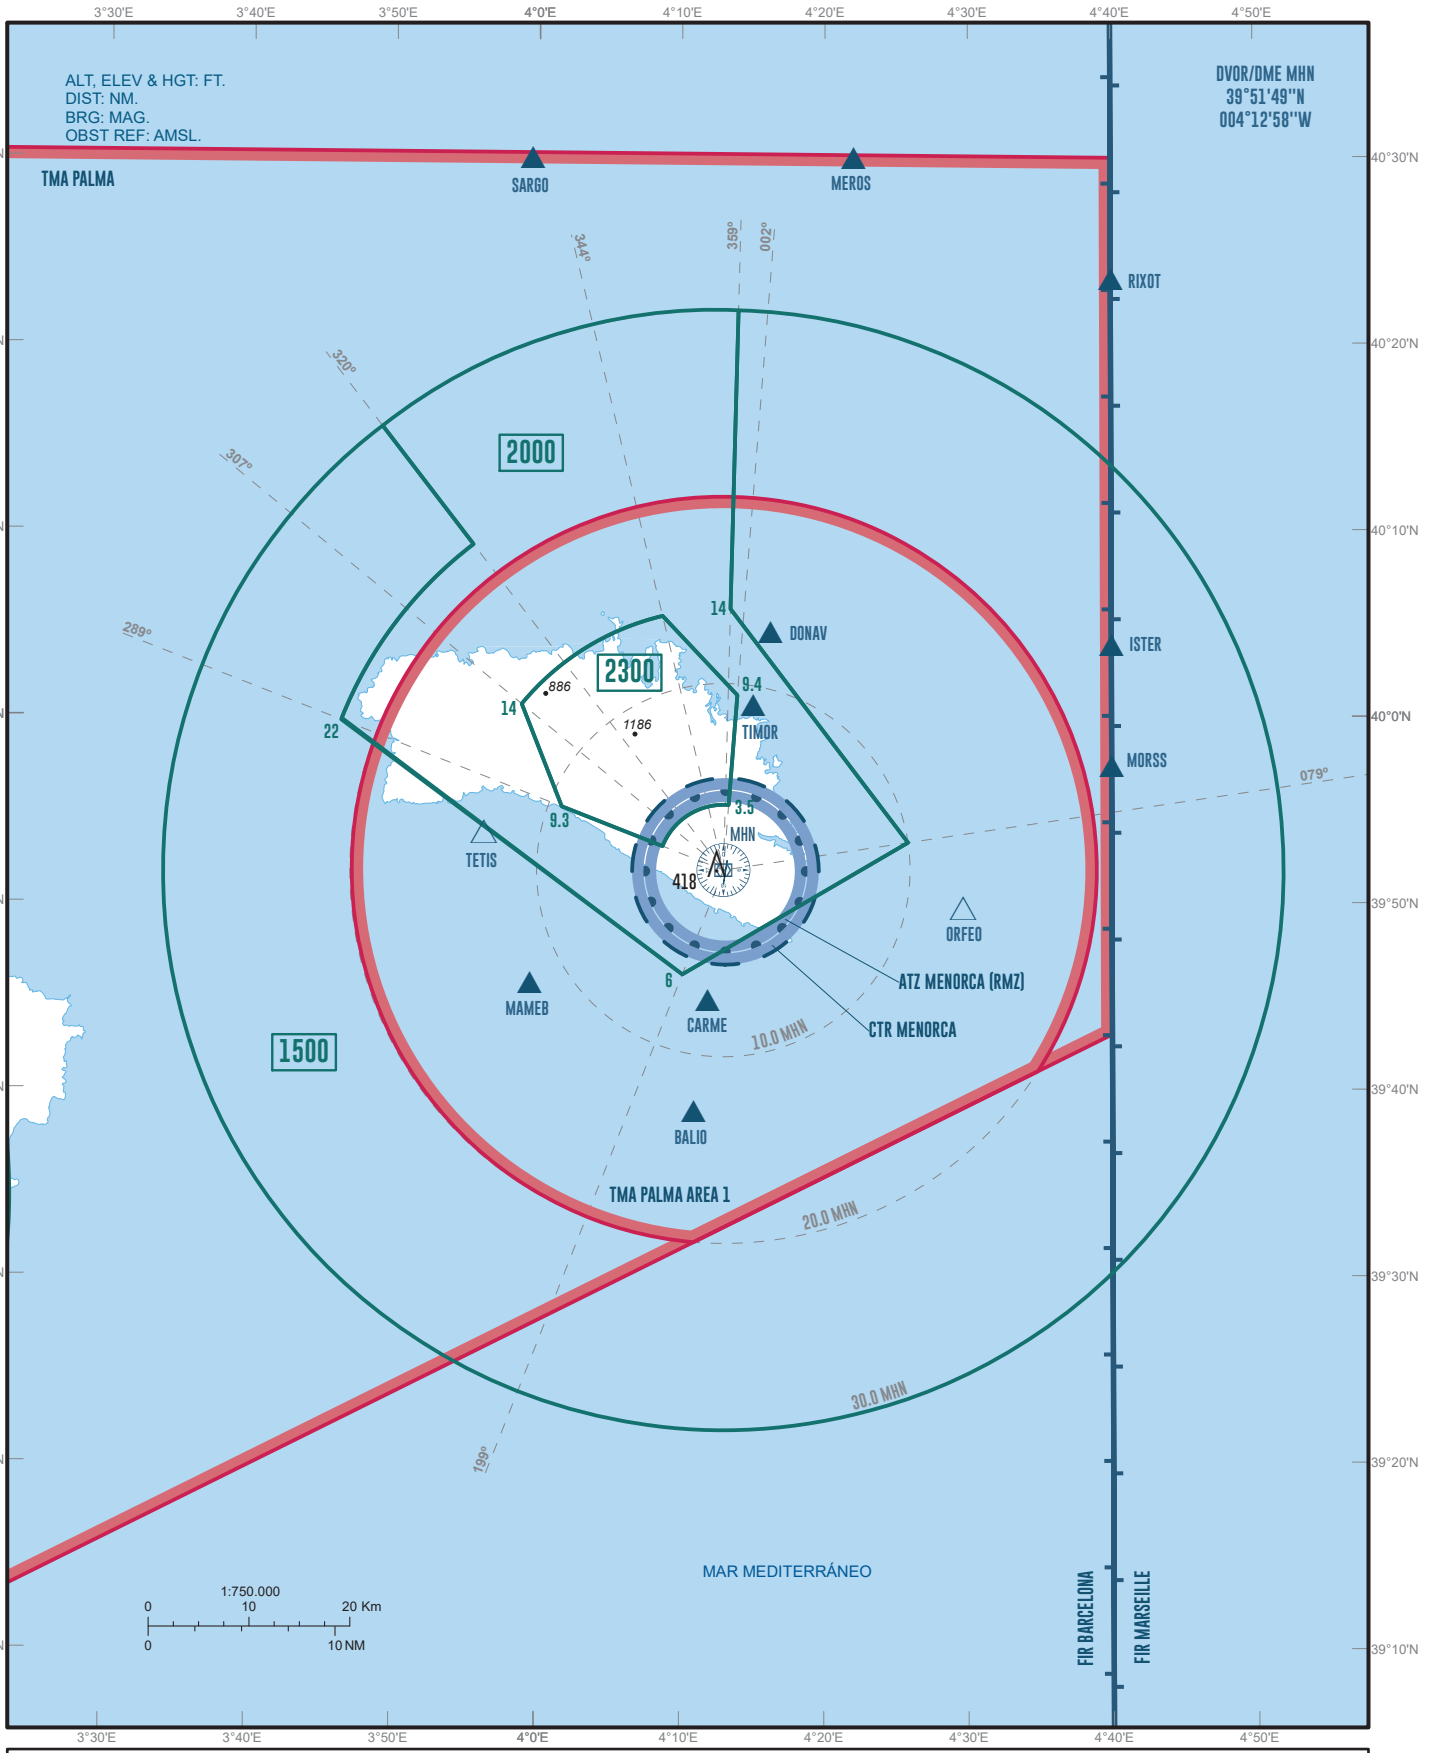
3°30'E 3°40'E 3°50'E 4°0'E 4°10'E 4°20'E 4°30'E 4°40'E 4°50'E

ALT, ELEV & HGT: FT.
DIST: NM.
BRG: MAG.
OBST REF: AMSL.

DVOR/DME MHN
39°51'49''N
004°12'58''W

TMA PALMA
SARGO
MEROS
40°30'N
RIXOT
344°
359°
002°
40°20'N
320°
2000
307°
40°10'N
14
DONAV
289°
2300
886
9.4
14
1186
TIMOR
ISTER
40°0'N
22
MORSS
079°
3.5
9.3
MHN
TETIS
418
39°50'N
ORFEO
ATZ MENORCA (RMZ)
6
MAMEB
CARME
CTR MENORCA
10.0 MHN
1500
39°40'N
BALIO
TMA PALMA AREA 1
20.0 MHN
39°30'N
30.0 MHN
199°
39°20'N
MAR MEDITERRÁNEO
1:750.000
0 10 20 Km
0 10 NM
FIR BARCELONA
FIR MARSEILLE
39°10'N
3°30'E 3°40'E 3°50'E 4°0'E 4°10'E 4°20'E 4°30'E 4°40'E 4°50'E